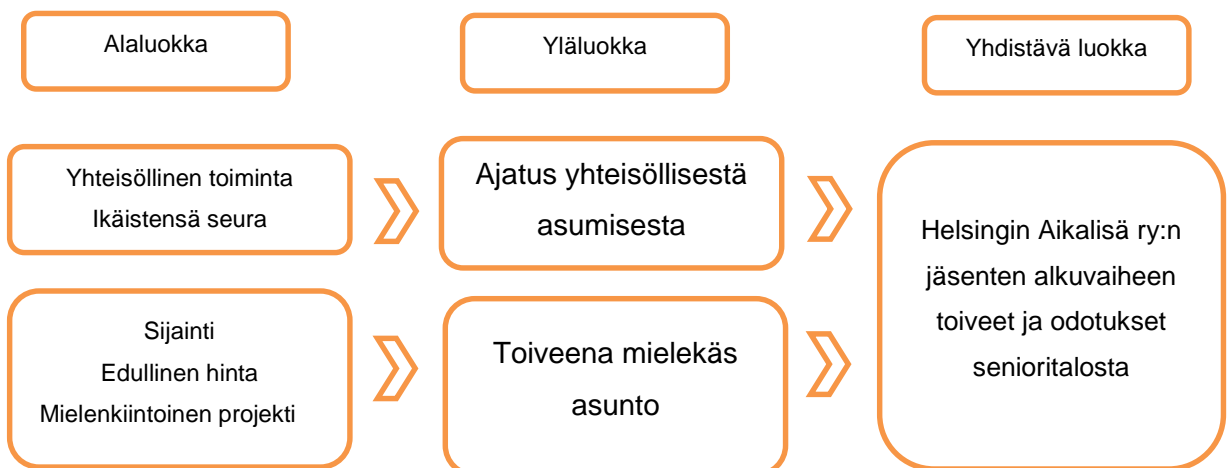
Alaluokka

Yläluokka

Yhdistävä luokka

Yhteisöllinen toiminta
Ikäistensä seura

Ajatus yhteisöllisestä asumisesta

Sijainti
Edullinen hinta
Mielenkiintoinen projekti

Toiveena mielekäs asunto

Helsingin Aikalisä ry:n jäsenten alkuvaiheen toiveet ja odotukset senioritalosta